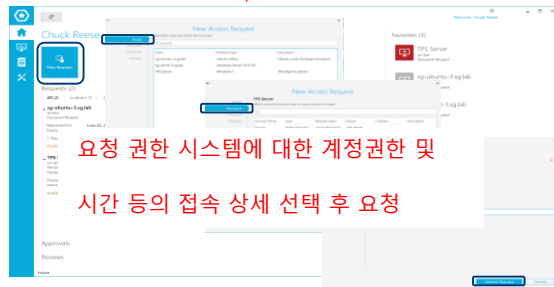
Chuck Reese

New Request

Requests (2)

sg-ubuntu-3.sg.lab

TPS

New Access Request

TPS Server

Favorites (3)

TPS Server

sg-ubuntu-3.sg.lab

Welcome, Chuck Reese

요청 권한 시스템에 대한 계정권한 및

시간 등의 접속 상세 선택 후 요청

Approvals

Reviews

Home

Submit Request

Cancel